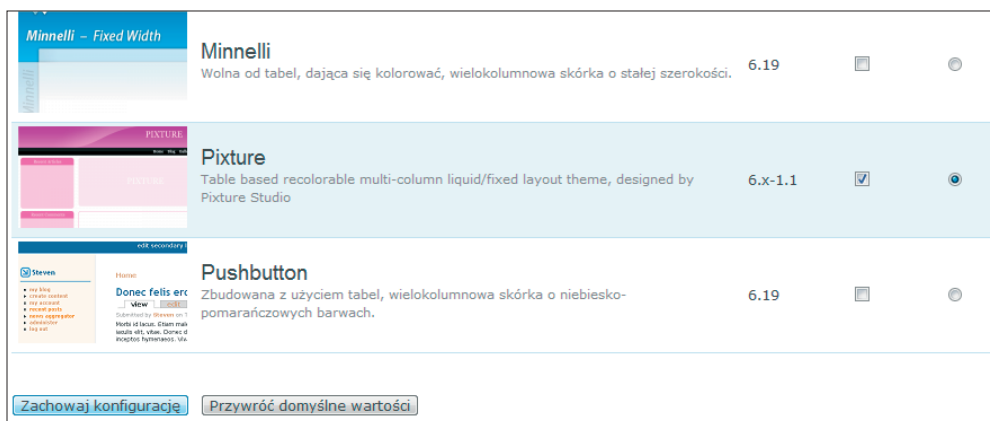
| | | | | |
|---|---|---|---|---|
| Minnelli – Fixed Width | Minnelli<br>Wolna od tabel, dająca się kolorować, wielokolumnowa skórka o stałej szerokości. | 6.19 | ☐ | ○ |
| PIXTURE | Pixture<br>Table based recolorable multi-column liquid/fixed layout theme, designed by Pixture Studio | 6.x-1.1 | ☑ | ◉ |
| edit secondary l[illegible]<br>Steven<br>my blog<br>create content<br>my account<br>recent posts<br>news aggregator<br>administer<br>log out<br>Home<br>Donec felis er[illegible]<br>view edit<br>Submitted by Steven on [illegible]<br>Morbi id lacus. Etiam mal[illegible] iaculis elit, vitae. Donec d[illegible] inceptos hymenaeos. Viv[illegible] | Pushbutton<br>Zbudowana z użyciem tabel, wielokolumnowa skórka o niebiesko-pomarańczowych barwach. | 6.19 | ☐ | ○ |

Zachowaj konfigurację  Przywróć domyślne wartości